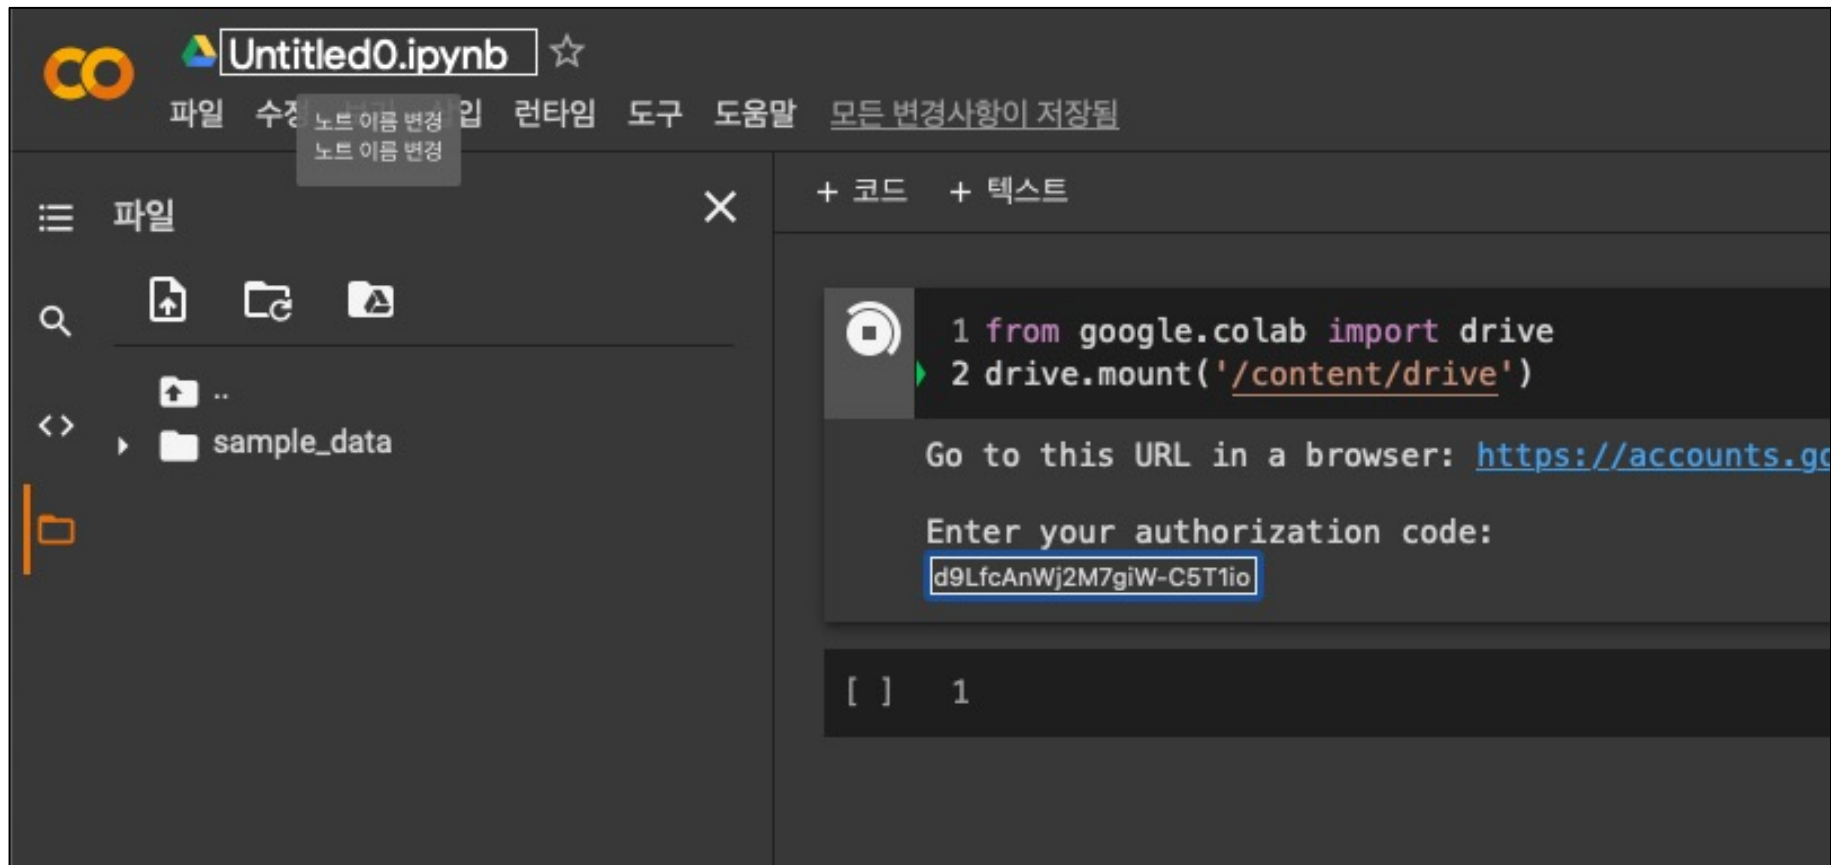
CO Untitled0.ipynb ☆

파일 수정 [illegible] 삽입 런타임 도구 도움말 모든 변경사항이 저장됨

노트 이름 변경
노트 이름 변경

파일

+ 코드 + 텍스트

..
sample_data

1 from google.colab import drive
2 drive.mount('/content/drive')

Go to this URL in a browser: https://accounts.g

Enter your authorization code:
d9LfcAnWj2M7giW-C5T1io

[ ] 1